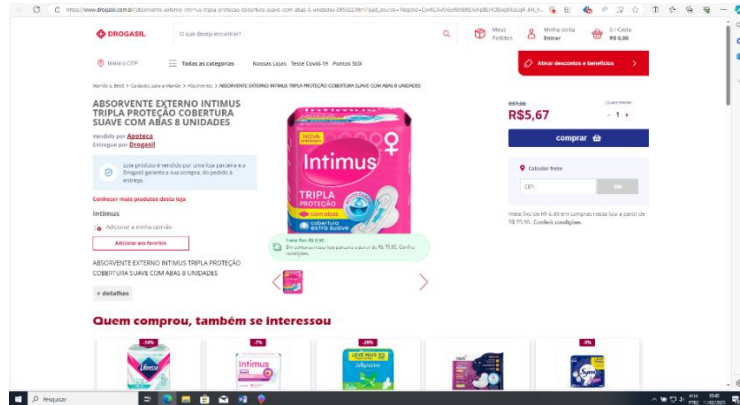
https://www.drogasil.com.br/absorvente-externo-intimus-tripla-protecao-cobertura-suave-com-abas-8-unidades-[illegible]

DROGASIL

O que deseja encontrar?

Meus Pedidos

Minha conta Entrar

0 / Cesta R$ 0,00

Insira o CEP

Todas as categorias

Nossas Lojas

Teste Covid-19

Pontos SIX

Ativar descontos e benefícios

Mamãe e Bebê > Cuidados para a mamãe > Absorventes > ABSORVENTE EXTERNO INTIMUS TRIPLA PROTEÇÃO COBERTURA SUAVE COM ABAS 8 UNIDADES

ABSORVENTE EXTERNO INTIMUS TRIPLA PROTEÇÃO COBERTURA SUAVE COM ABAS 8 UNIDADES

Vendido por Apoteca
Entregue por Drogasil

Esse produto é vendido por uma loja parceira e a Drogasil garante a sua compra, do pedido à entrega.

Conhecer mais produtos desta loja

Intimus

Adicionar a minha opinião

Adicionar aos favoritos

ABSORVENTE EXTERNO INTIMUS TRIPLA PROTEÇÃO COBERTURA SUAVE COM ABAS 8 UNIDADES

+ detalhes

NOVA
Intimus
TRIPLA PROTEÇÃO
com abas
cobertura extra suave

Frete fixo R$ 6,90
Em compras nesta loja parceira a partir de R$ 79,90. Confira condições.

R$7,00
R$5,67

Quantidade
- 1 +

comprar

Calcular frete

CEP

OK

Frete fixo R$ 6,90 em compras nesta loja a partir de R$ 79,90. Confira condições.

Quem comprou, também se interessou

-14%
-7%
-28%
-3%

Libresse
Intimus
LEVE MAIS 32
Sym

Pesquisar